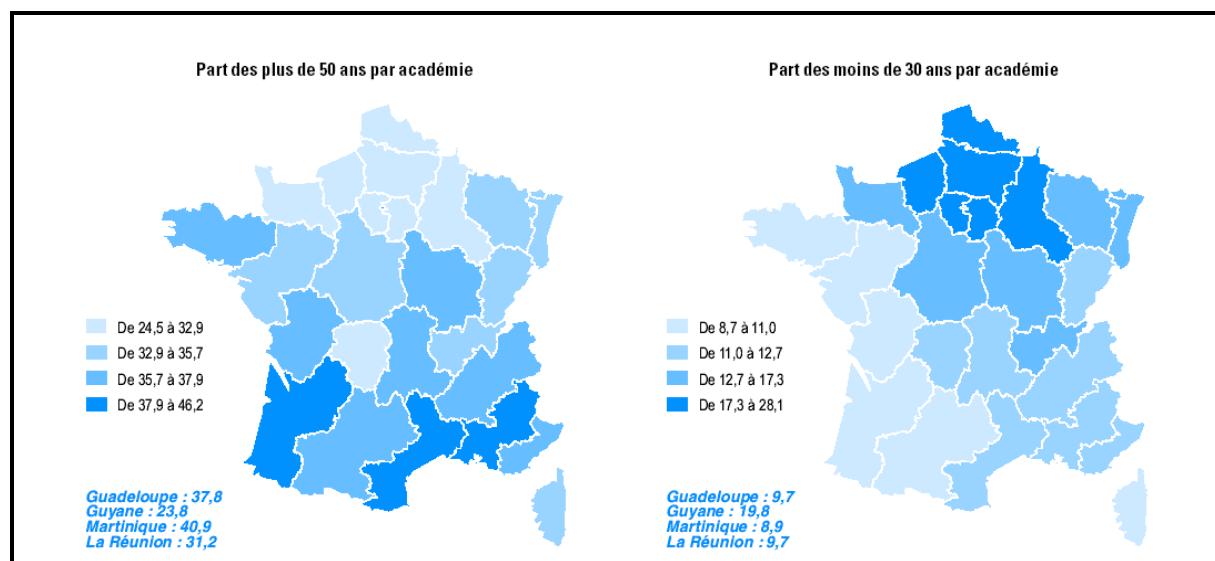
Part des plus de 50 ans par académie

De 24,5 à 32,9
De 32,9 à 35,7
De 35,7 à 37,9
De 37,9 à 46,2

Guadeloupe : 37,8
Guyane : 23,8
Martinique : 40,9
La Réunion : 31,2

Part des moins de 30 ans par académie

De 8,7 à 11,0
De 11,0 à 12,7
De 12,7 à 17,3
De 17,3 à 28,1

Guadeloupe : 9,7
Guyane : 19,8
Martinique : 8,9
La Réunion : 9,7